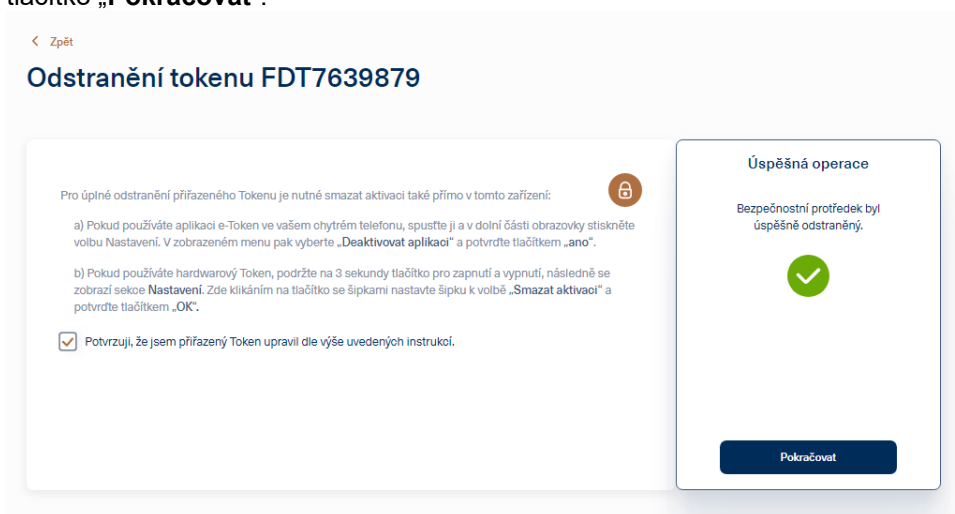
tlačítko „Pokračovat".

< Zpět

Odstranění tokenu FDT7639879

Pro úplné odstranění přiřazeného Tokenu je nutné smazat aktivaci také přímo v tomto zařízení:

a) Pokud používáte aplikaci e-Token ve vašem chytrém telefonu, spusťte ji a v dolní části obrazovky stiskněte volbu Nastavení. V zobrazeném menu pak vyberte „Deaktivovat aplikaci" a potvrďte tlačítkem „ano".

b) Pokud používáte hardwarový Token, podržte na 3 sekundy tlačítko pro zapnutí a vypnutí, následně se zobrazí sekce Nastavení. Zde klikáním na tlačítko se šipkami nastavte šipku k volbě „Smazat aktivaci" a potvrďte tlačítkem „OK".

Potvrzuji, že jsem přiřazený Token upravil dle výše uvedených instrukcí.

Úspěšná operace

Bezpečnostní protředek byl úspěšně odstraněný.

Pokračovat